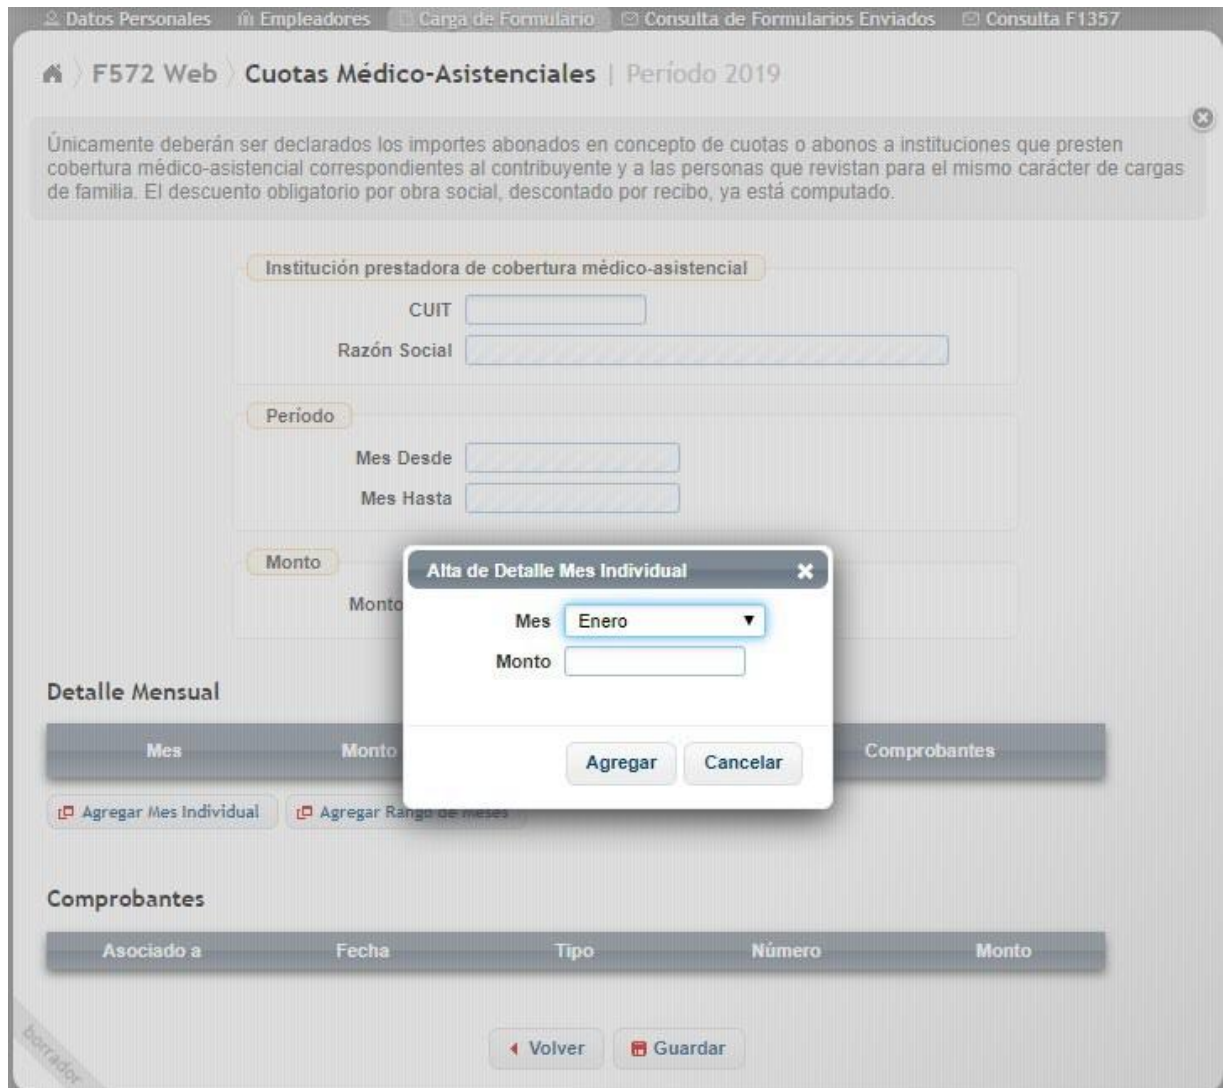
Datos Personales Empleadores Carga de Formulario Consulta de Formularios Enviados Consulta F1357

F572 Web Cuotas Médico-Asistenciales | Período 2019

Únicamente deberán ser declarados los importes abonados en concepto de cuotas o abonos a instituciones que presten cobertura médico-asistencial correspondientes al contribuyente y a las personas que revistan para el mismo carácter de cargas de familia. El descuento obligatorio por obra social, descontado por recibo, ya está computado.

Institución prestadora de cobertura médico-asistencial

CUIT

Razón Social

Período

Mes Desde

Mes Hasta

Monto

Monto

Alta de Detalle Mes Individual

Mes Enero

Monto

Agregar Cancelar

Detalle Mensual

| Mes | Monto | Comprobantes |
|---|---|---|

Agregar Mes Individual Agregar Rango de meses

Comprobantes

| Asociado a | Fecha | Tipo | Número | Monto |
|---|---|---|---|---|

borrador

Volver Guardar